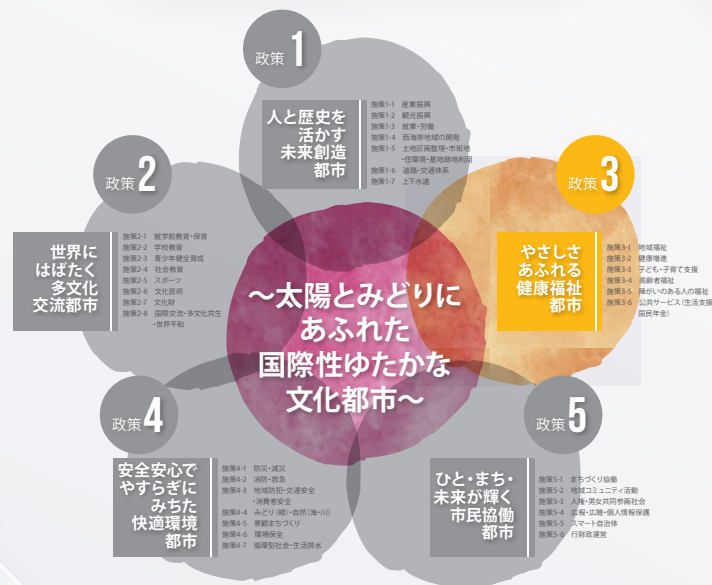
～太陽とみどりに あふれた 国際性ゆたかな 文化都市～

政策1

人と歴史を 活かす 未来創造 都市

施策1-1 産業振興
施策1-2 観光振興
施策1-3 就業・労働
施策1-4 西海岸地域の開発
施策1-5 土地区画整理・市街地・住環境・基地跡地利用
施策1-6 道路・交通体系
施策1-7 上下水道

政策2

世界に はばたく 多文化 交流都市

施策2-1 就学前教育・保育
施策2-2 学校教育
施策2-3 青少年健全育成
施策2-4 社会教育
施策2-5 スポーツ
施策2-6 文化芸術
施策2-7 文化財
施策2-8 国際交流・多文化共生・世界平和

政策3

やさしさ あふれる 健康福祉 都市

施策3-1 地域福祉
施策3-2 健康増進
施策3-3 子ども・子育て支援
施策3-4 高齢者福祉
施策3-5 障がいのある人の福祉
施策3-6 公共サービス(生活支援・国民年金)

政策4

安全安心で やすらぎに みちた 快適環境 都市

施策4-1 防災・減災
施策4-2 消防・救急
施策4-3 地域防犯・交通安全・消費者安全
施策4-4 みどり(緑)・自然(海・川)
施策4-5 景観まちづくり
施策4-6 環境保全
施策4-7 循環型社会・生活排水

政策5

ひと・まち・ 未来が輝く 市民協働 都市

施策5-1 まちづくり協働
施策5-2 地域コミュニティ活動
施策5-3 人権・男女共同参画社会
施策5-4 広報・広聴・個人情報保護
施策5-5 スマート自治体
施策5-6 行財政運営